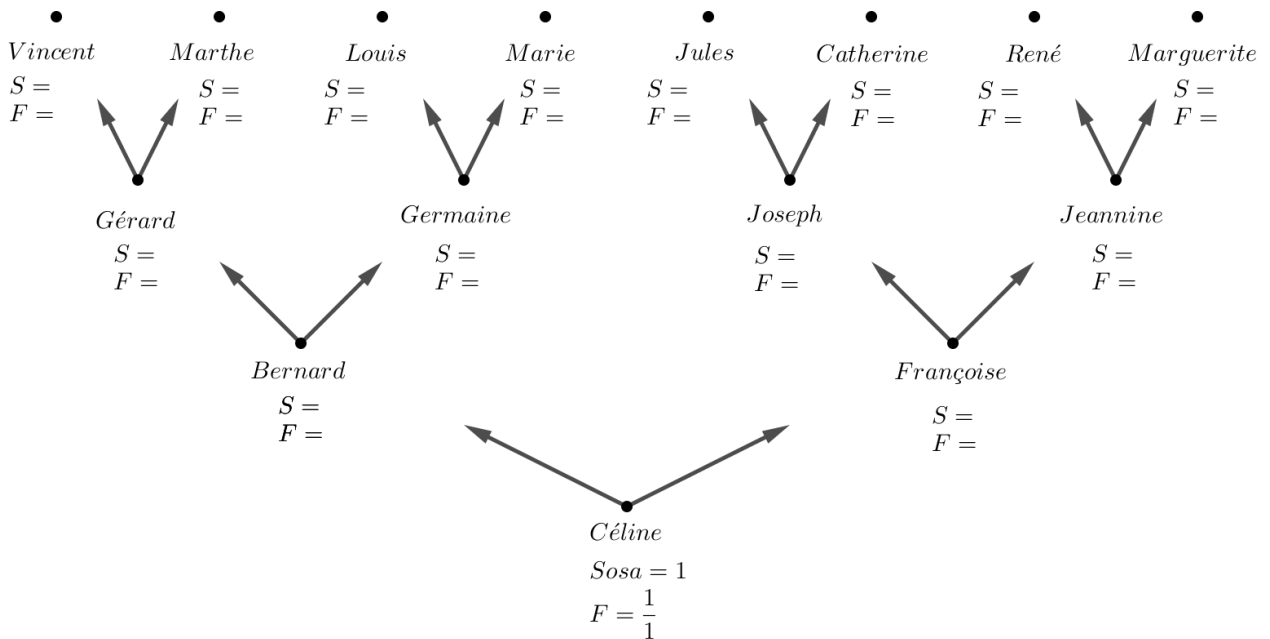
$Vincent$
$S =$
$F =$

$Marthe$
$S =$
$F =$

$Louis$
$S =$
$F =$

$Marie$
$S =$
$F =$

$Jules$
$S =$
$F =$

$Catherine$
$S =$
$F =$

$René$
$S =$
$F =$

$Marguerite$
$S =$
$F =$

$Gérard$
$S =$
$F =$

$Germaine$
$S =$
$F =$

$Joseph$
$S =$
$F =$

$Jeannine$
$S =$
$F =$

$Bernard$
$S =$
$F =$

$Françoise$
$S =$
$F =$

$Céline$
$Sosa = 1$
$F = \frac{1}{1}$